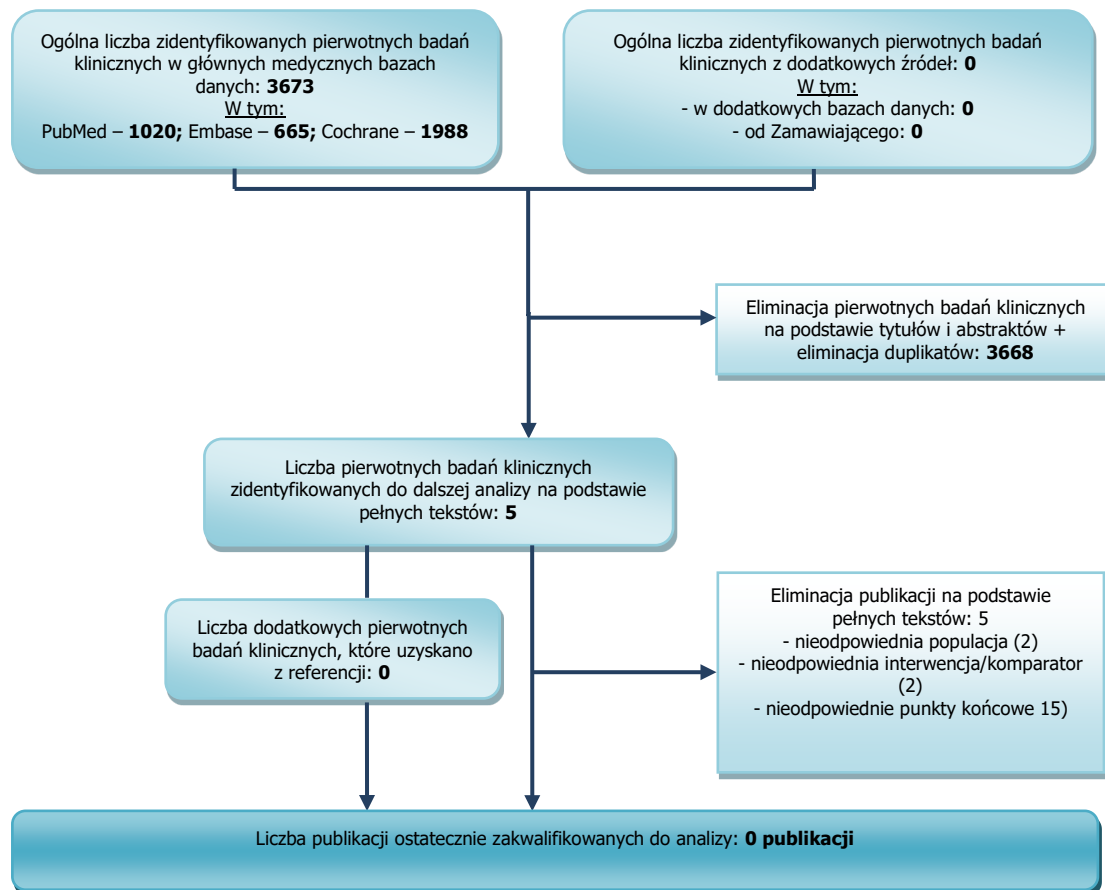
Ogólna liczba zidentyfikowanych pierwotnych badań klinicznych w głównych medycznych bazach danych: **3673**
W tym:
PubMed – **1020;** Embase – **665;** Cochrane – **1988**

Ogólna liczba zidentyfikowanych pierwotnych badań klinicznych z dodatkowych źródeł: **0**
W tym:
- w dodatkowych bazach danych: **0**
- od Zamawiającego: **0**

Eliminacja pierwotnych badań klinicznych na podstawie tytułów i abstraktów + eliminacja duplikatów: **3668**

Liczba pierwotnych badań klinicznych zidentyfikowanych do dalszej analizy na podstawie pełnych tekstów: **5**

Liczba dodatkowych pierwotnych badań klinicznych, które uzyskano z referencji: **0**

Eliminacja publikacji na podstawie pełnych tekstów: 5
- nieodpowiednia populacja (2)
- nieodpowiednia interwencja/komparator (2)
- nieodpowiednie punkty końcowe 15)

Liczba publikacji ostatecznie zakwalifikowanych do analizy: **0 publikacji**